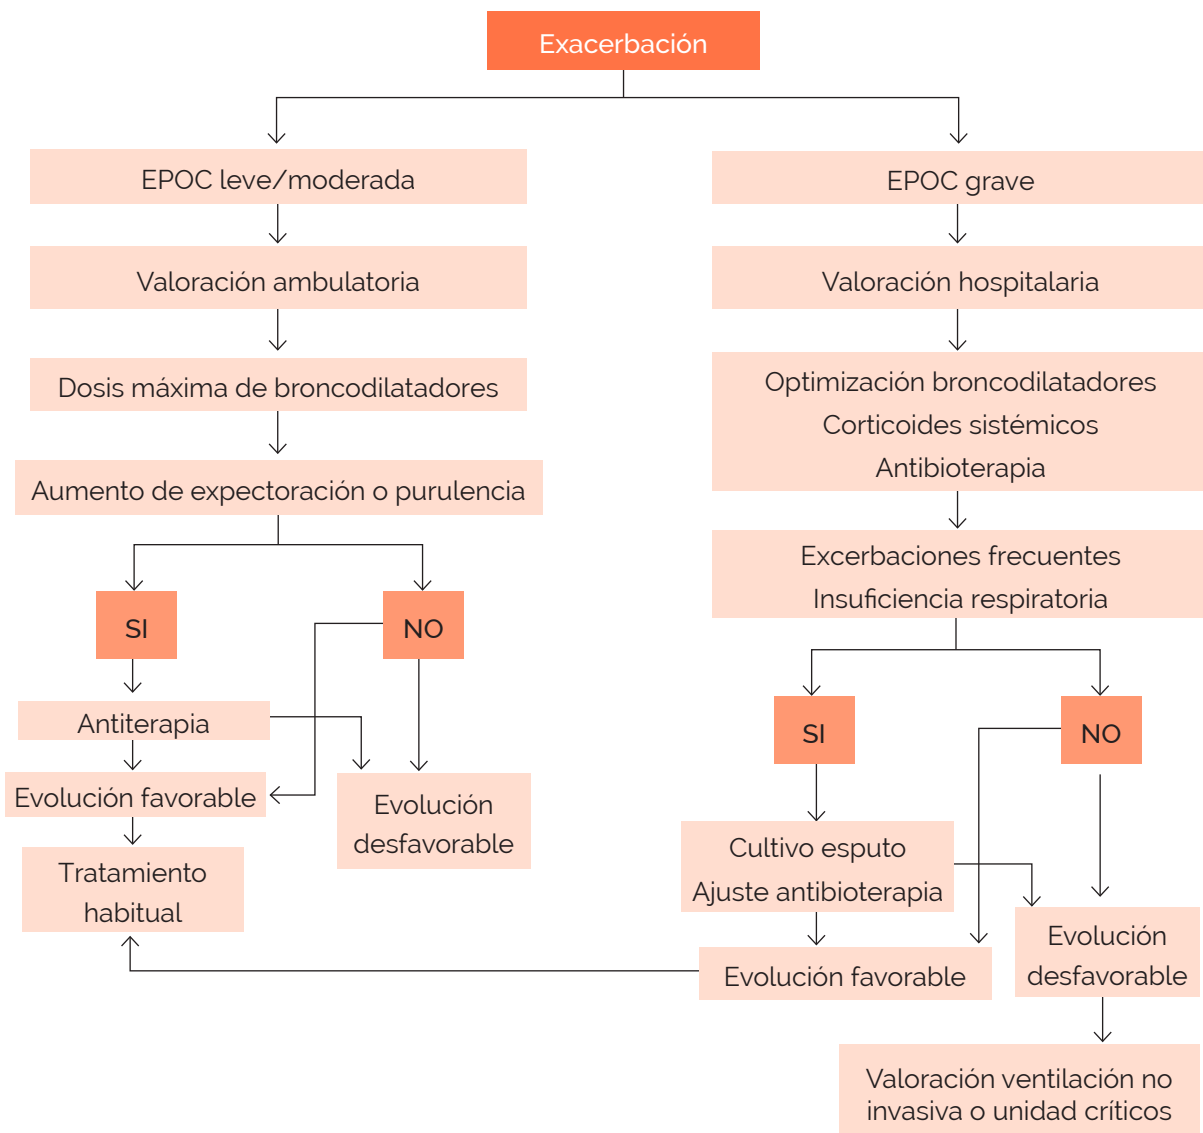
Exacerbación

EPOC leve/moderada

Valoración ambulatoria

Dosis máxima de broncodilatadores

Aumento de expectoración o purulencia

SI

NO

Antiterapia

Evolución favorable

Tratamiento habitual

Evolución desfavorable

EPOC grave

Valoración hospitalaria

Optimización broncodilatadores
Corticoides sistémicos
Antibioterapia

Excerbaciones frecuentes
Insuficiencia respiratoria

SI

NO

Cultivo esputo
Ajuste antibioterapia

Evolución favorable

Evolución desfavorable

Valoración ventilación no invasiva o unidad críticos